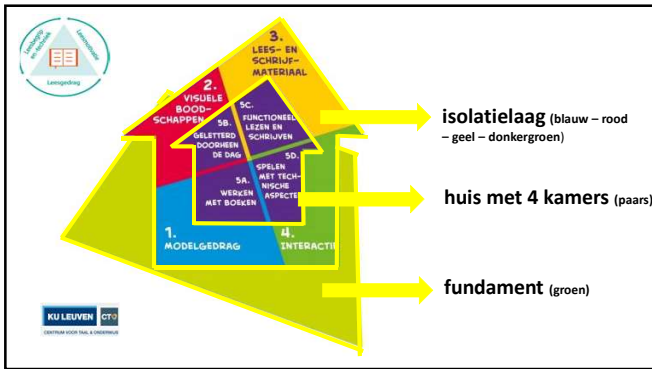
Leesbegrip en leesbeleving
Leesmotivatie
Leesgedrag

3. LEES- EN SCHRIJF-MATERIAAL

2. VISUELE BOOD-SCHAPPEN

5C. FUNCTIONEEL LEZEN EN SCHRIJVEN

5B. GELETTERD DOORHEEN DE DAG

5D. SPELEN MET TECH-NISCHE ASPECTEN

5A. WERKEN MET BOEKEN

1. MODELGEDRAG

4. INTERACTIE

isolatielaag (blauw – rood – geel – donkergroen)

huis met 4 kamers (paars)

fundament (groen)

KU LEUVEN CTO
CENTRUM VOOR TAAL & ONDERWIJS